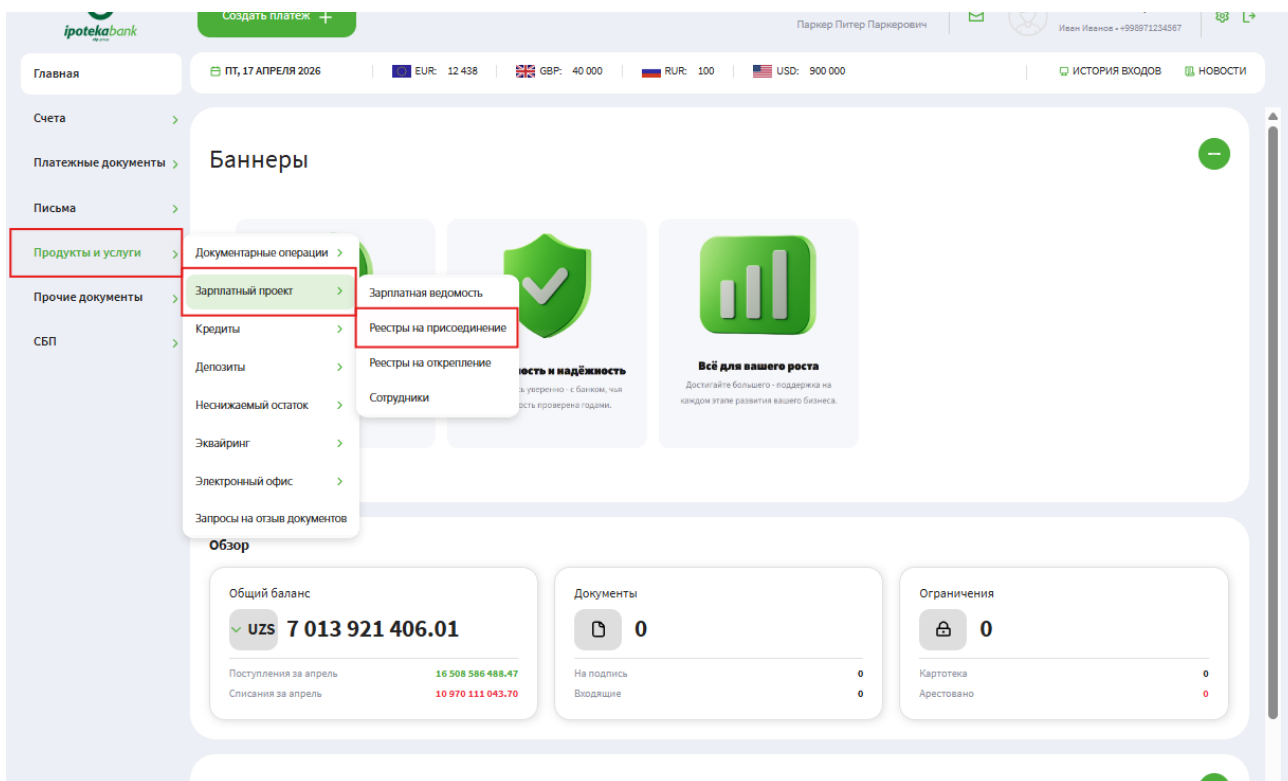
ipotekabank

Создать платеж +

Паркер Питер Паркерович

Иван Иванов • +998971234567

Главная

ПТ, 17 АПРЕЛЯ 2026

EUR: 12 438

GBP: 40 000

RUR: 100

USD: 900 000

ИСТОРИЯ ВХОДОВ

НОВОСТИ

Счета

Платежные документы

Письма

Продукты и услуги

Прочие документы

СБП

Баннеры

Документарные операции

Зарплатный проект

Кредиты

Депозиты

Неснижаемый остаток

Эквайринг

Электронный офис

Запросы на отзыв документов

Зарплатная ведомость

Реестры на присоединение

Реестры на открепление

Сотрудники

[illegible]ость и надёжность

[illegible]ь уверенно - с банком, чья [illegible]ость проверена годами.

Всё для вашего роста

Достигайте большего - поддержка на каждом этапе развития вашего бизнеса.

Обзор

Общий баланс

UZS 7 013 921 406.01

Поступления за апрель 16 508 586 488.47

Списания за апрель 10 970 111 043.70

Документы

0

На подпись 0

Входящие 0

Ограничения

0

Картотека 0

Арестовано 0